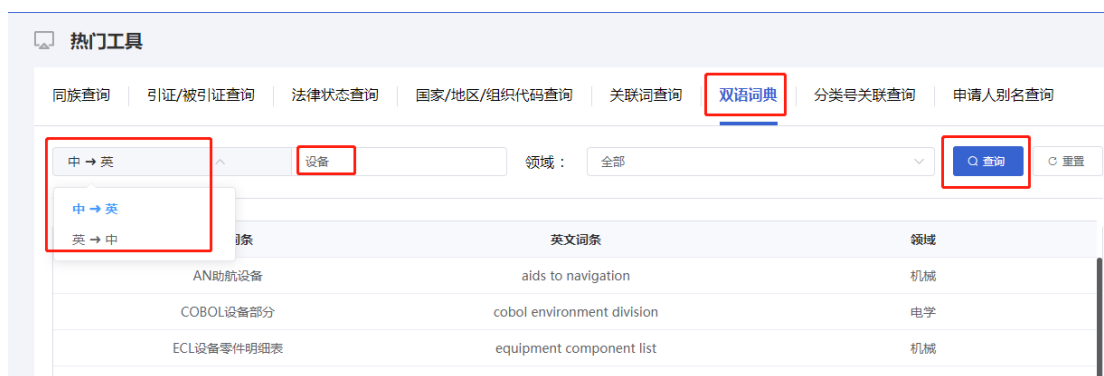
热门工具

同族查询 | 引证/被引证查询 | 法律状态查询 | 国家/地区/组织代码查询 | 关联词查询 | 双语词典 | 分类号关联查询 | 申请人别名查询

中 → 英
设备
领域： 全部
查询
重置

中 → 英
英 → 中

| 词条 | 英文词条 | 领域 |
|---|---|---|
| AN助航设备 | aids to navigation | 机械 |
| COBOL设备部分 | cobol environment division | 电学 |
| ECL设备零件明细表 | equipment component list | 机械 |